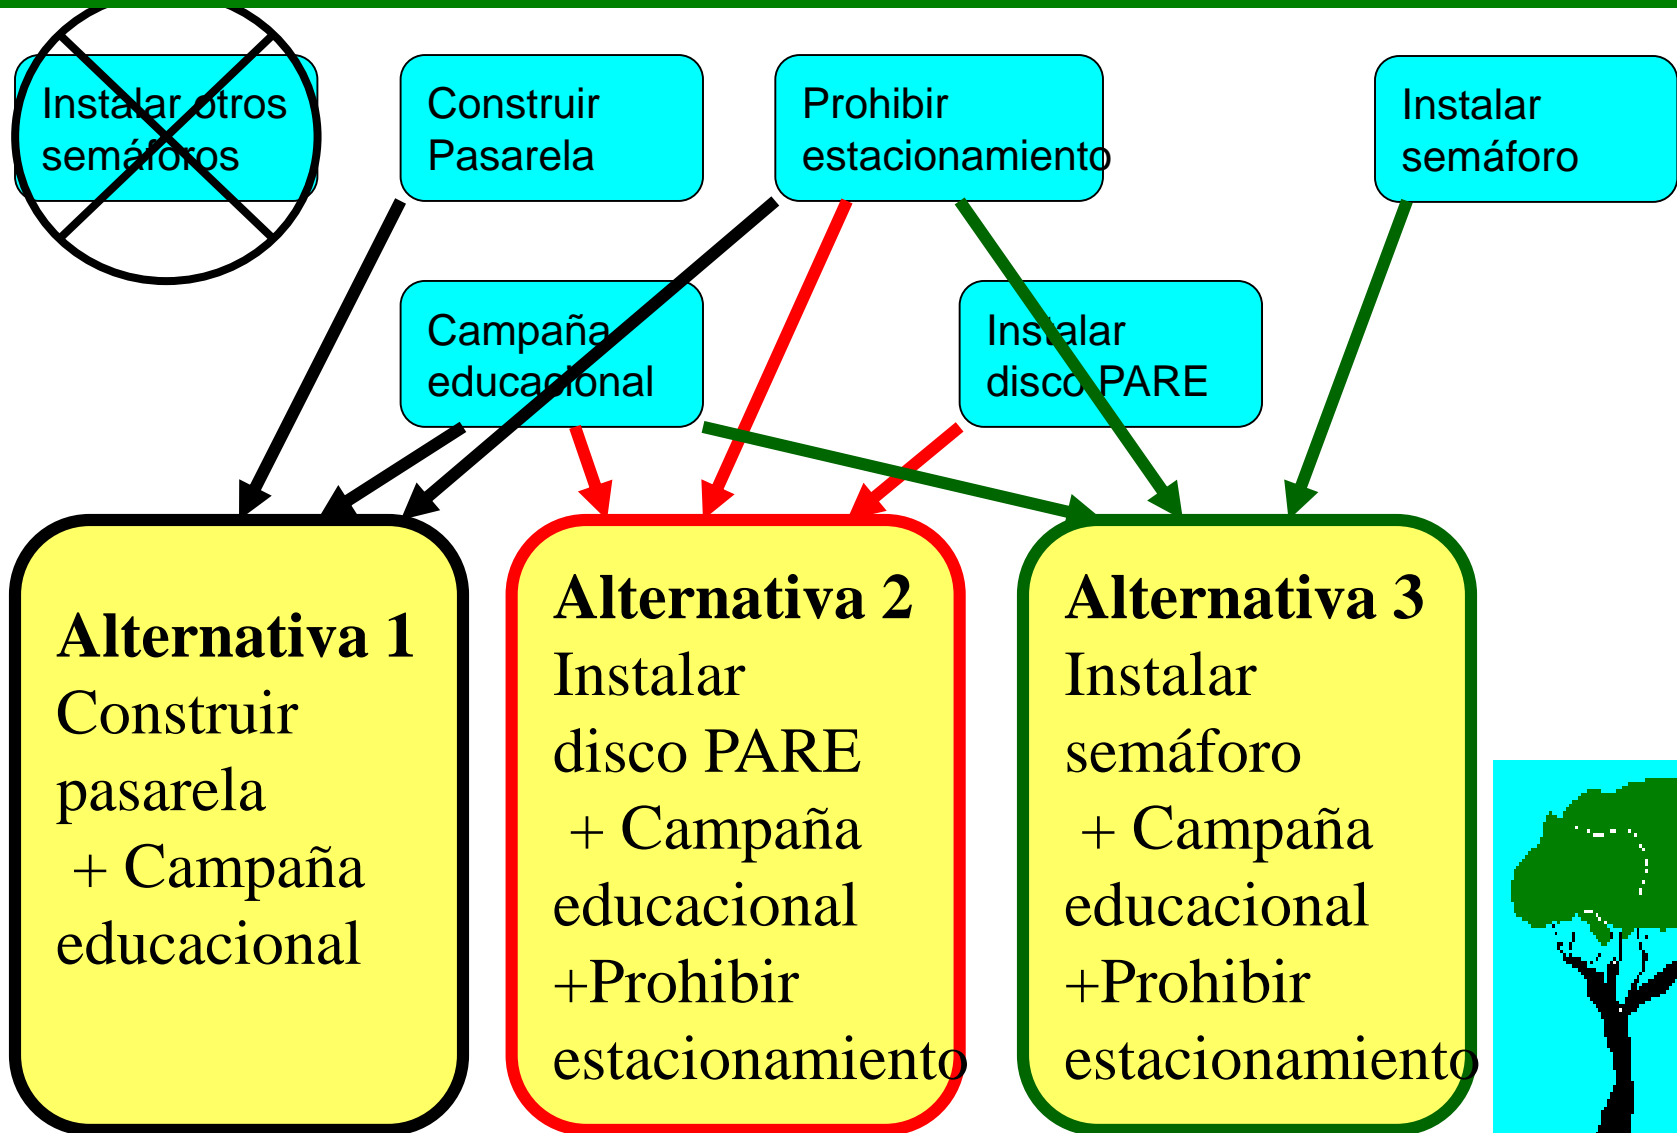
Instalar otros semáforos

Construir Pasarela

Prohibir estacionamiento

Instalar semáforo

Campaña educacional

Instalar disco PARE

**Alternativa 1**
Construir pasarela
+ Campaña educacional

**Alternativa 2**
Instalar disco PARE
+ Campaña educacional
+Prohibir estacionamiento

**Alternativa 3**
Instalar semáforo
+ Campaña educacional
+Prohibir estacionamiento